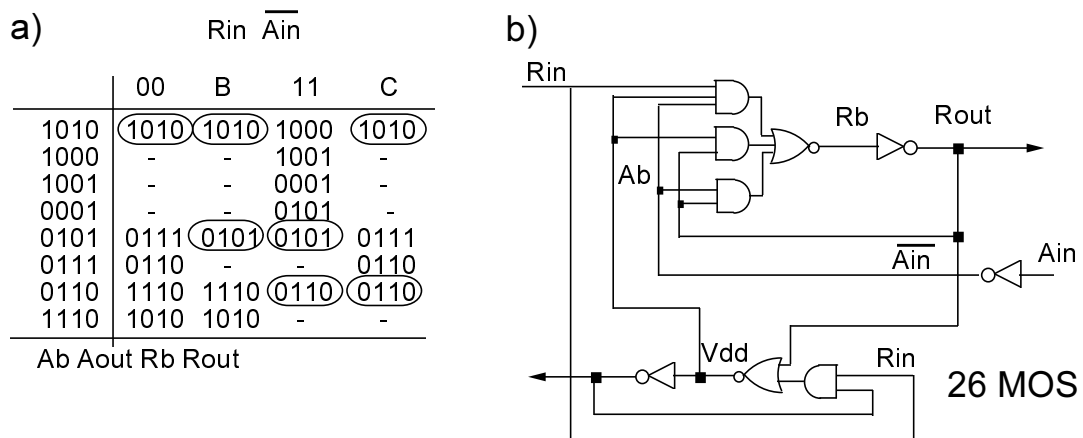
a)

Rin $\overline{\text{Ain}}$

| | 00 | B | 11 | C |
|---|---|---|---|---|
| 1010 | 1010 | 1010 | 1000 | 1010 |
| 1000 | - | - | 1001 | - |
| 1001 | - | - | 0001 | - |
| 0001 | - | - | 0101 | - |
| 0101 | 0111 | 0101 | 0101 | 0111 |
| 0111 | 0110 | - | - | 0110 |
| 0110 | 1110 | 1110 | 0110 | 0110 |
| 1110 | 1010 | 1010 | - | - |

Ab Aout Rb Rout

b)

Rin

Rb

Rout

Ab

$\overline{\text{Ain}}$

Ain

Vdd

Rin

26 MOS